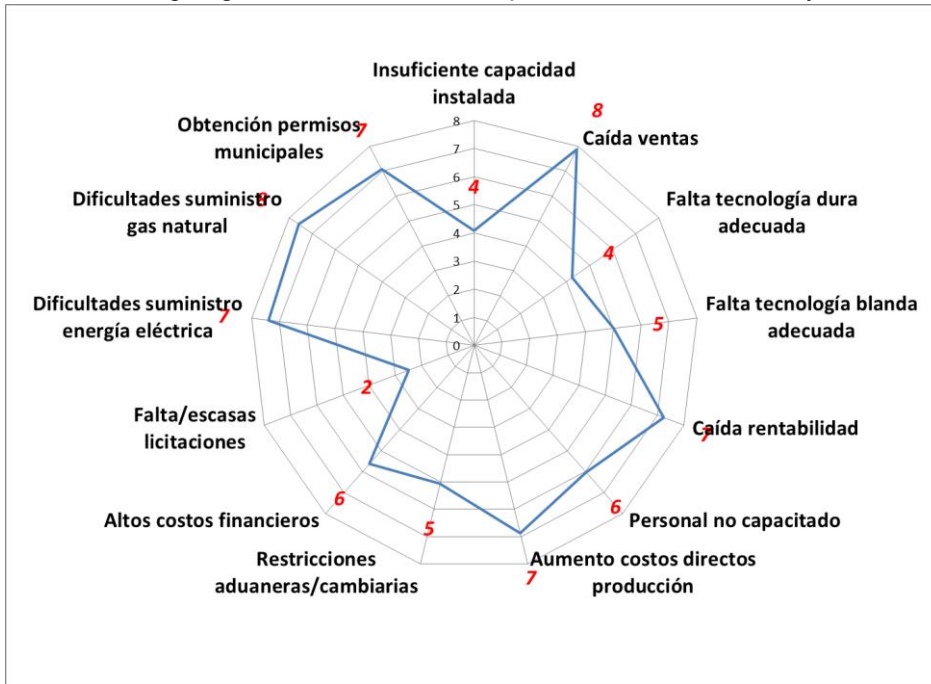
Insuficiente capacidad instalada

8

Caída ventas

Falta tecnología dura adecuada

4

Falta tecnología blanda adecuada

5

Caída rentabilidad

7

6

Personal no capacitado

Aumento costos directos producción

7

Restricciones aduaneras/cambiarias

5

6

Altos costos financieros

Falta/escasas licitaciones

2

Dificultades suministro energía eléctrica

7

Dificultades suministro gas natural

8

Obtención permisos municipales

7

4

8
7
6
5
4
3
2
1
0